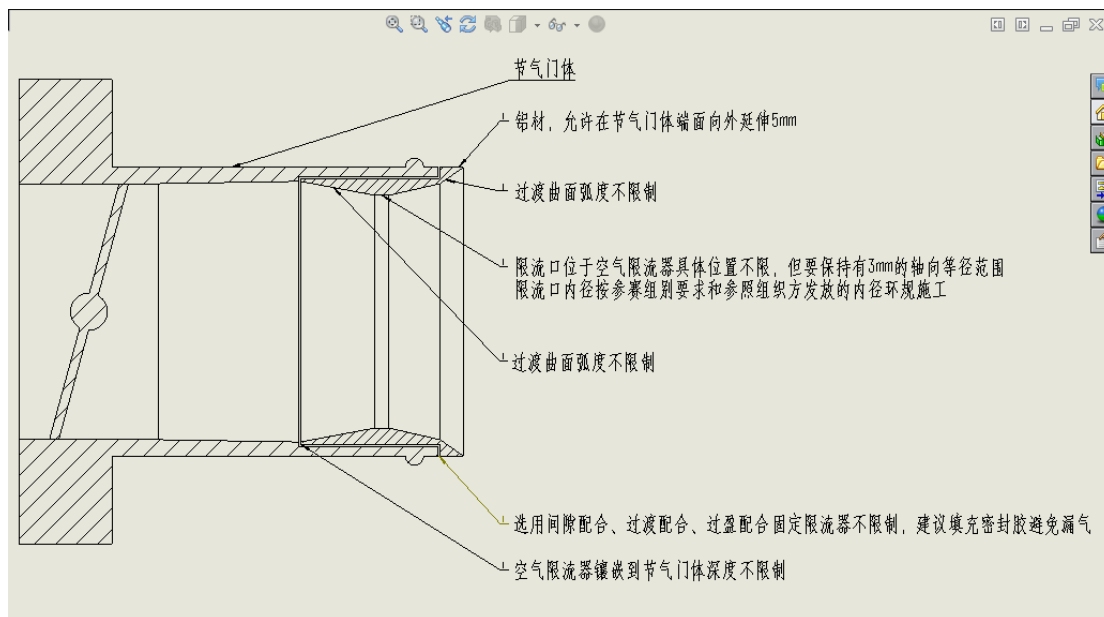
节气门体

铝材，允许在节气门体端面向外延伸5mm

过渡曲面弧度不限制

限流口位于空气限流器具体位置不限，但要保持有3mm的轴向等径范围
限流口内径按参赛组别要求和参照组织方发放的内径环规施工

过渡曲面弧度不限制

选用间隙配合、过渡配合、过盈配合固定限流器不限制，建议填充密封胶避免漏气

空气限流器镶嵌到节气门体深度不限制